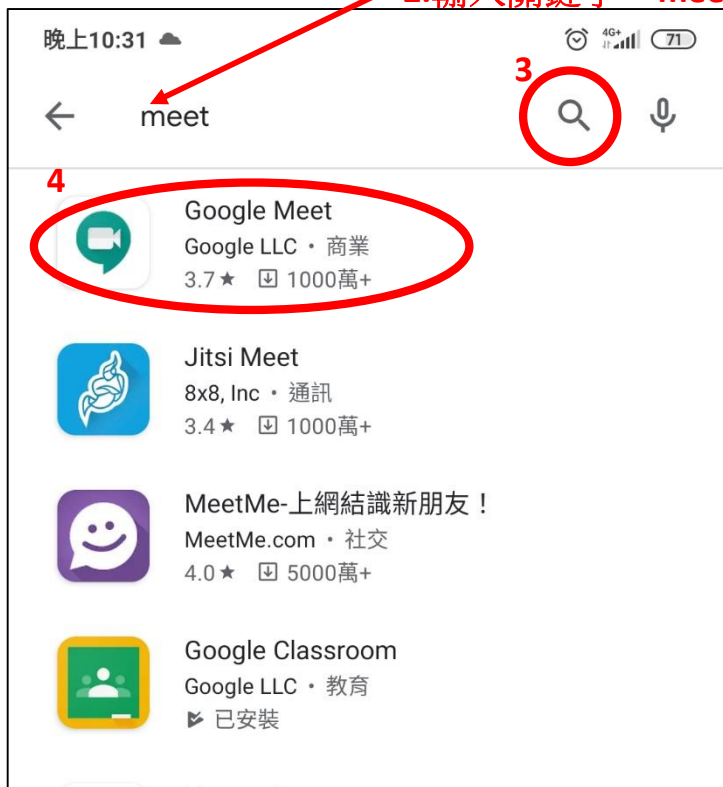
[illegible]

晚上10:31

4G+

71

3

meet

4

Google Meet
Google LLC • 商業
3.7★ 1000萬+

Jitsi Meet
8x8, Inc • 通訊
3.4★ 1000萬+

MeetMe-上網結識新朋友！
MeetMe.com • 社交
4.0★ 5000萬+

Google Classroom
Google LLC • 教育
已安裝